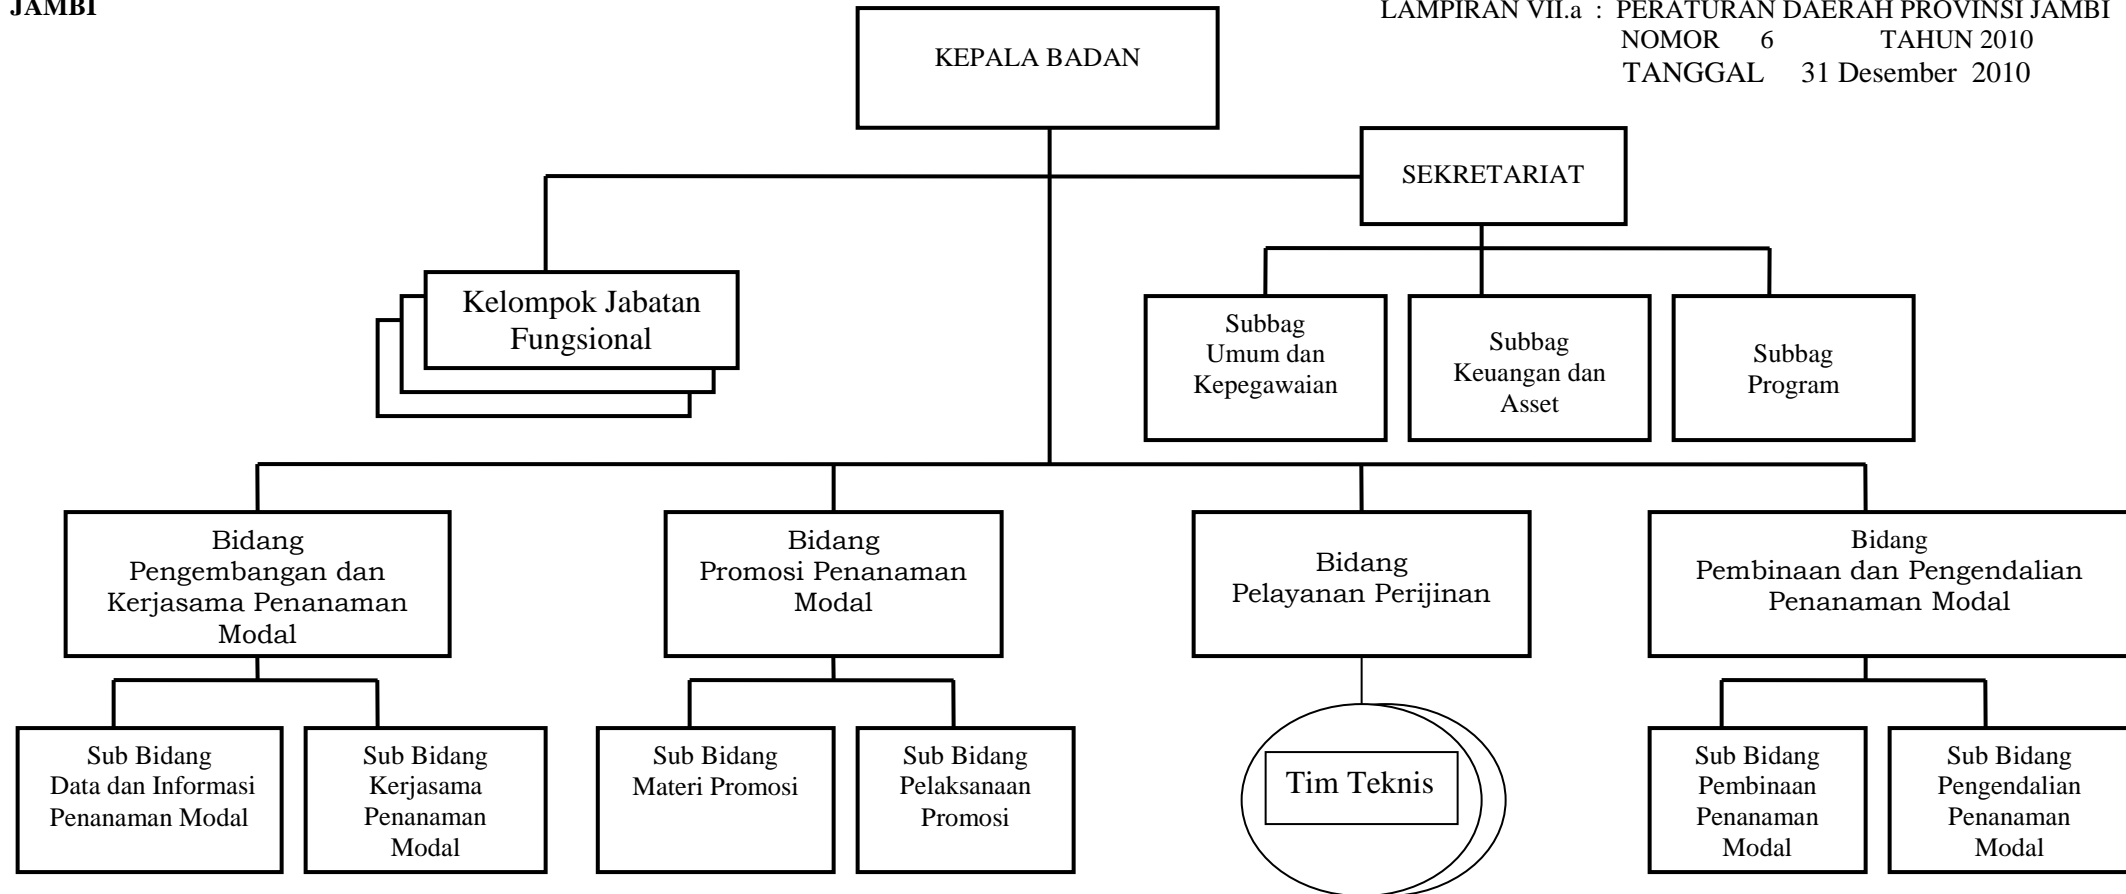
JAMBI

LAMPIRAN VII.a : PERATURAN DAERAH PROVINSI JAMBI
NOMOR 6 TAHUN 2010
TANGGAL 31 Desember 2010

KEPALA BADAN

SEKRETARIAT

Kelompok Jabatan Fungsional

Subbag Umum dan Kepegawaian

Subbag Keuangan dan Asset

Subbag Program

Bidang Pengembangan dan Kerjasama Penanaman Modal

Bidang Promosi Penanaman Modal

Bidang Pelayanan Perijinan

Bidang Pembinaan dan Pengendalian Penanaman Modal

Sub Bidang Data dan Informasi Penanaman Modal

Sub Bidang Kerjasama Penanaman Modal

Sub Bidang Materi Promosi

Sub Bidang Pelaksanaan Promosi

Tim Teknis

Sub Bidang Pembinaan Penanaman Modal

Sub Bidang Pengendalian Penanaman Modal